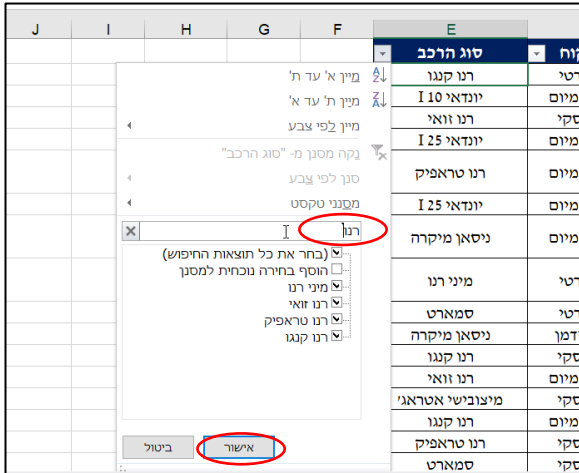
J I H G F E

סוג הרכב
קוח

מיין א' עד ת'
מיין ת' עד א'
מיין לפי צבע
נקה מסנן מ- "סוג הרכב"
סנן לפי צבע
מסנני טקסט

רנו

(בחר את כל תוצאות החיפוש)
הוסף בחירה נוכחית למסנן
מיני רנו
רנו זואי
רנו טראפיק
רנו קנגו

אישור
ביטול

רנו קנגו
יונדאי I 10
רנו זואי
יונדאי I 25
רנו טראפיק
יונדאי I 25
ניסאן מיקרה
מיני רנו
סמארט
ניסאן מיקרה
רנו קנגו
רנו זואי
מיצובישי אטראג'
רנו קנגו
רנו טראפיק
סמארט

רטי
מיום
סקי
מיום
מיום
מיום
מיום
רטי
רטי
דמן
סקי
מיום
סקי
מיום
סקי
סקי